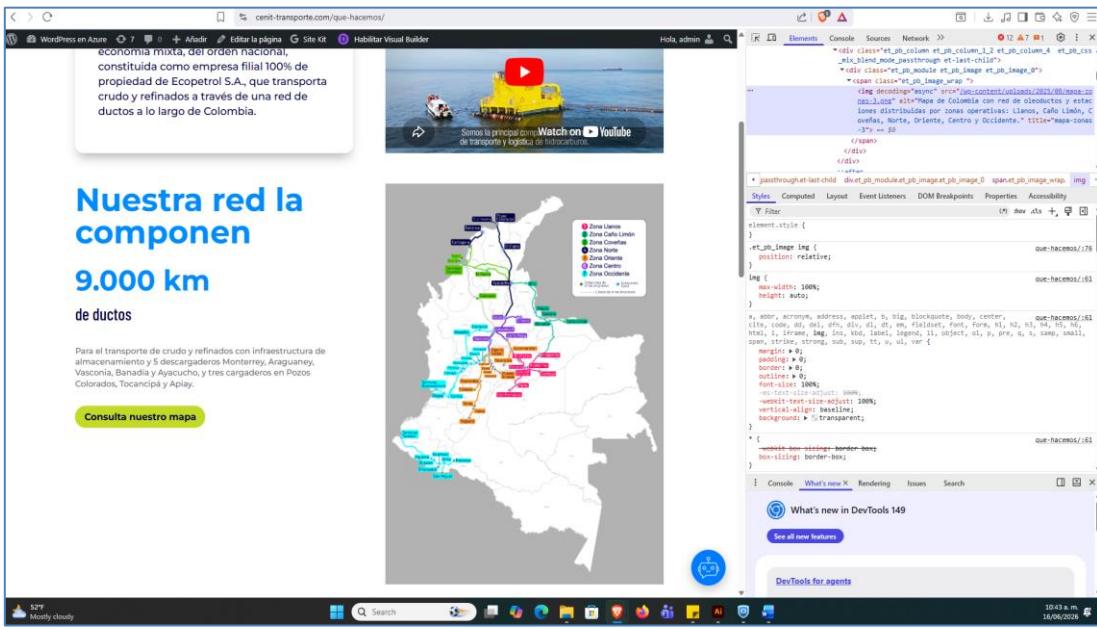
cenit-transporte.com/que-hacemos/

WordPress en Azure 7 0 + Añadir Editar la página Site Kit Habilitar Visual Builder Hola, admin

economía mixta, del orden nacional, constituida como empresa filial 100% de propiedad de Ecopetrol S.A., que transporta crudo y refinados a través de una red de ductos a lo largo de Colombia.

Somos la principal comp... de transporte y logística de hidrocarburos.
Watch on YouTube

Nuestra red la componen

9.000 km

de ductos

Para el transporte de crudo y refinados con infraestructura de almacenamiento y 5 descargaderos Monterrey, Araguaney, Vasconia, Banadía y Ayacucho, y tres cargaderos en Pozos Colorados, Tocancipá y Apiay.

Consulta nuestro mapa

Zona Llanos
Zona Caño Limón
Zona Coveñas
Zona Norte
Zona Oriente
Zona Centro
Zona Occidente

Elements Console Sources Network »
12 7 1

<div class="et_pb_column et_pb_column_1_2 et_pb_column_4 et_pb_css_mix_blend_mode_passthrough et-last-child">
<div class="et_pb_module et_pb_image et_pb_image_0">
<span class="et_pb_image_wrap ">
<img decoding="async" src="/wp-content/uploads/2025/08/mapa-zonas-3.png" alt="Mapa de Colombia con red de oleoductos y estaciones distribuidas por zonas operativas: Llanos, Caño Limón, Coveñas, Norte, Oriente, Centro y Occidente." title="mapa-zonas-3"> == $0
</span>
</div>
</div>

passthrough.et-last-child div.et_pb_module.et_pb_image.et_pb_image_0 span.et_pb_image_wrap img

Styles Computed Layout Event Listeners DOM Breakpoints Properties Accessibility

Filter :hov .cls

element.style {
}
.et_pb_image img { que-hacemos/:76
position: relative;
}
img { que-hacemos/:61
max-width: 100%;
height: auto;
}
a, abbr, acronym, address, applet, b, big, blockquote, body, center, cite, code, dd, del, dfn, div, dl, dt, em, fieldset, font, form, h1, h2, h3, h4, h5, h6, html, i, iframe, img, ins, kbd, label, legend, li, object, ol, p, pre, q, s, samp, small, span, strike, strong, sub, sup, tt, u, ul, var { que-hacemos/:61
margin: ▶ 0;
padding: ▶ 0;
border: ▶ 0;
outline: ▶ 0;
font-size: 100%;
-ms-text-size-adjust: 100%;
-webkit-text-size-adjust: 100%;
vertical-align: baseline;
background: ▶ transparent;
}
* { que-hacemos/:61
-webkit-box-sizing: border-box;
box-sizing: border-box;
}

Console What's new × Rendering Issues Search

What's new in DevTools 149

See all new features

DevTools for agents

52°F
Mostly cloudy

Search

10:43 a. m.
16/06/2026